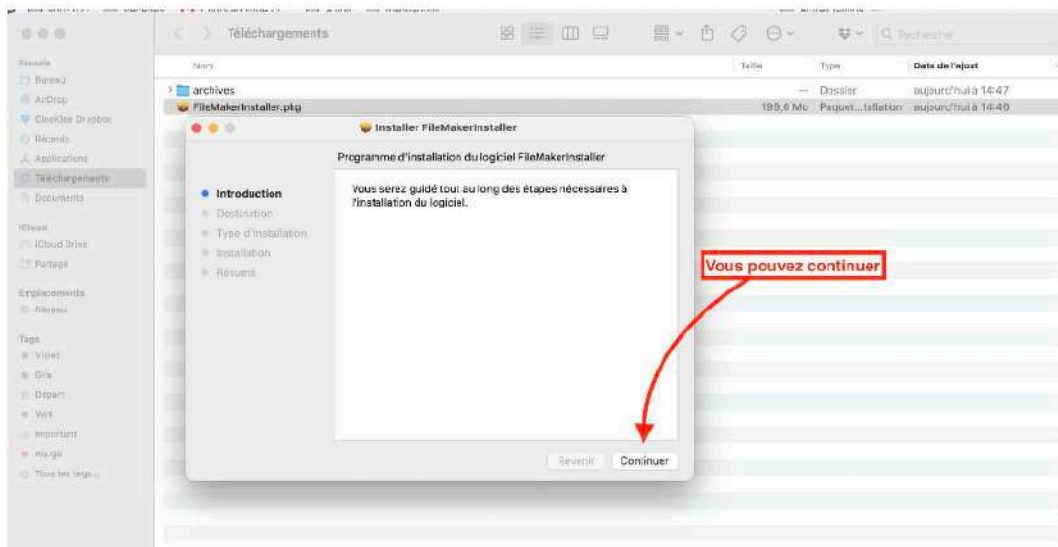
Téléchargements

Rechercher

Favoris
Bureau
AirDrop
CloudKise Dropbox
Récents
Applications
Téléchargements
Documents

iCloud
iCloud Drive
Partage

Emplacements
Réseau

Tags
Violet
Gris
Départ
Vert
Important
Rouge
Tous les tags...

| Nom | Taille | Type | Date de l'ajout |
|---|---|---|---|
| archives | — | Dossier | aujourd'hui à 14:47 |
| FileMakerInstaller.pkg | 199,6 Mo | Paquet...tallation | aujourd'hui à 14:46 |

Installer FileMakerInstaller

Programme d'installation du logiciel FileMakerInstaller

Introduction
Destination
Type d'installation
Installation
Résumé

Vous serez guidé tout au long des étapes nécessaires à l'installation du logiciel.

Vous pouvez continuer

Revenir
Continuer